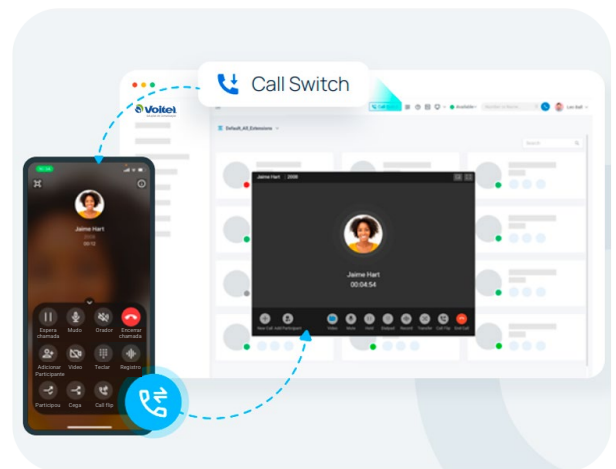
Call Switch

Voitel

Default_All_Extensions

Jaime Hart | 2009

Jaime Hart

00:04:54

New Call Add Participant Video Mute Hold Keypad Record Transfer Call Flip End Call

Jaime Hart

2009

00:12

Espera chamada

Mudo

Orador

Encerrar chamada

Adicionar Participante

Vídeo

Teclar

Registro

Participou

Cega

Call flip